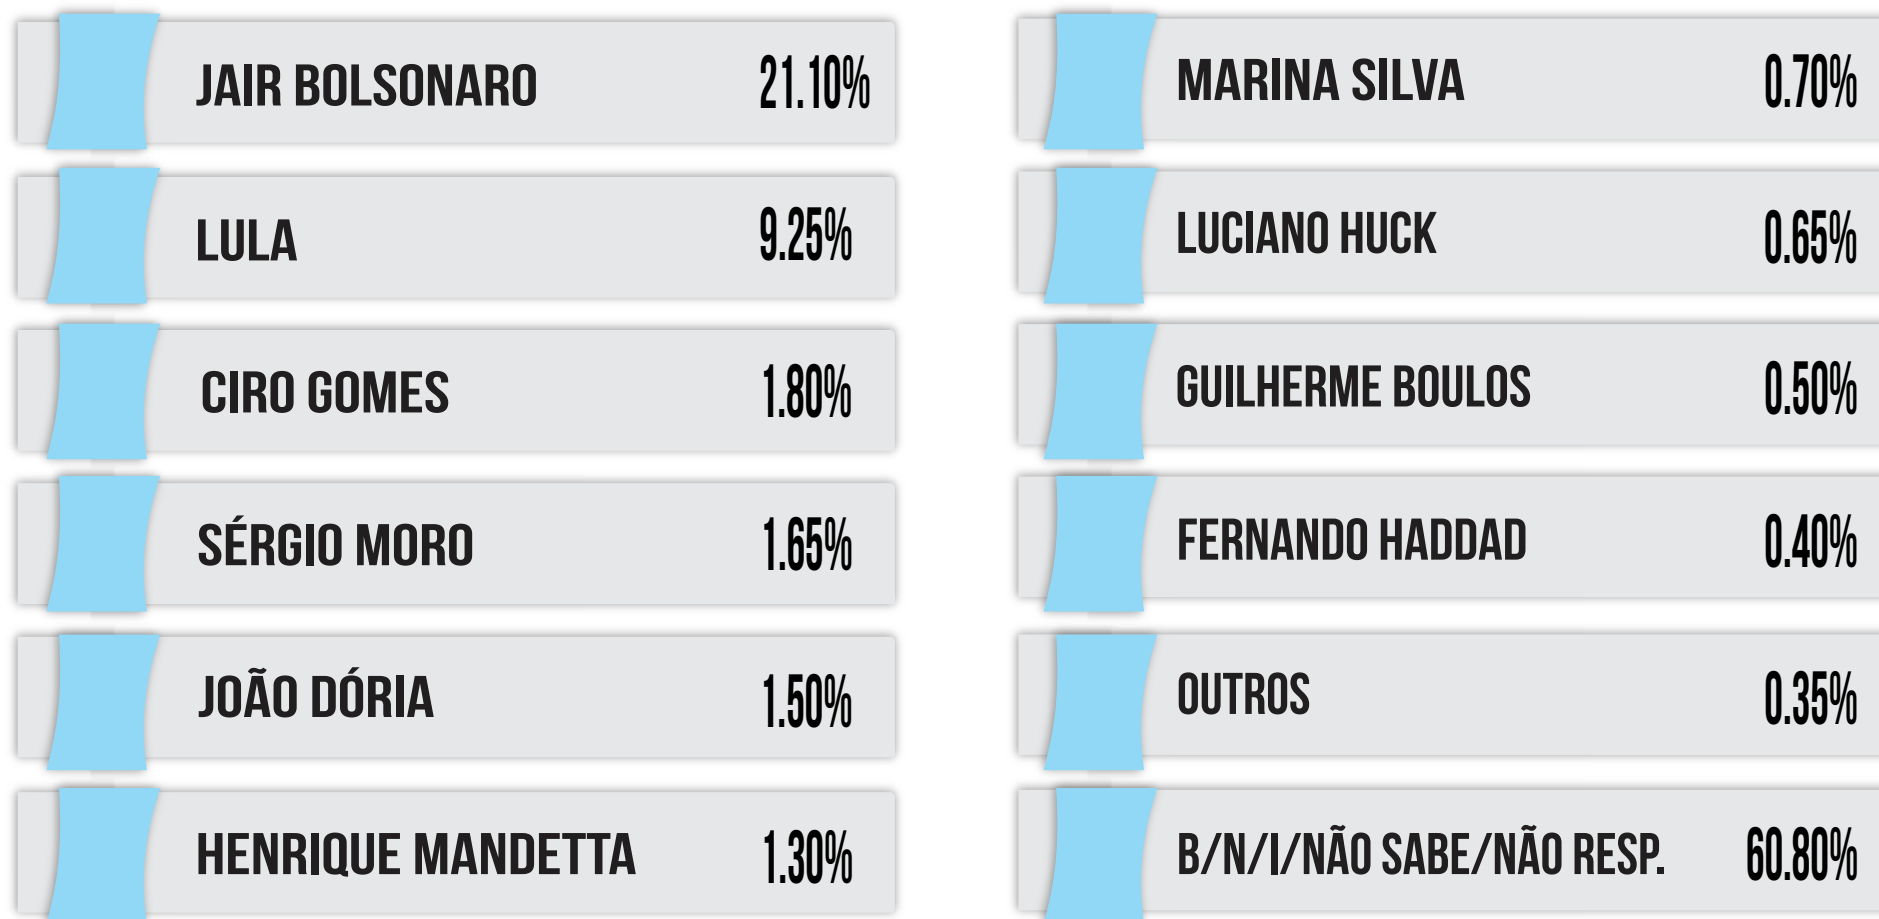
JAIR BOLSONARO 21.10%

LULA 9.25%

CIRO GOMES 1.80%

SÉRGIO MORO 1.65%

JOÃO DÓRIA 1.50%

HENRIQUE MANDETTA 1.30%

MARINA SILVA 0.70%

LUCIANO HUCK 0.65%

GUILHERME BOULOS 0.50%

FERNANDO HADDAD 0.40%

OUTROS 0.35%

B/N/I/NÃO SABE/NÃO RESP. 60.80%